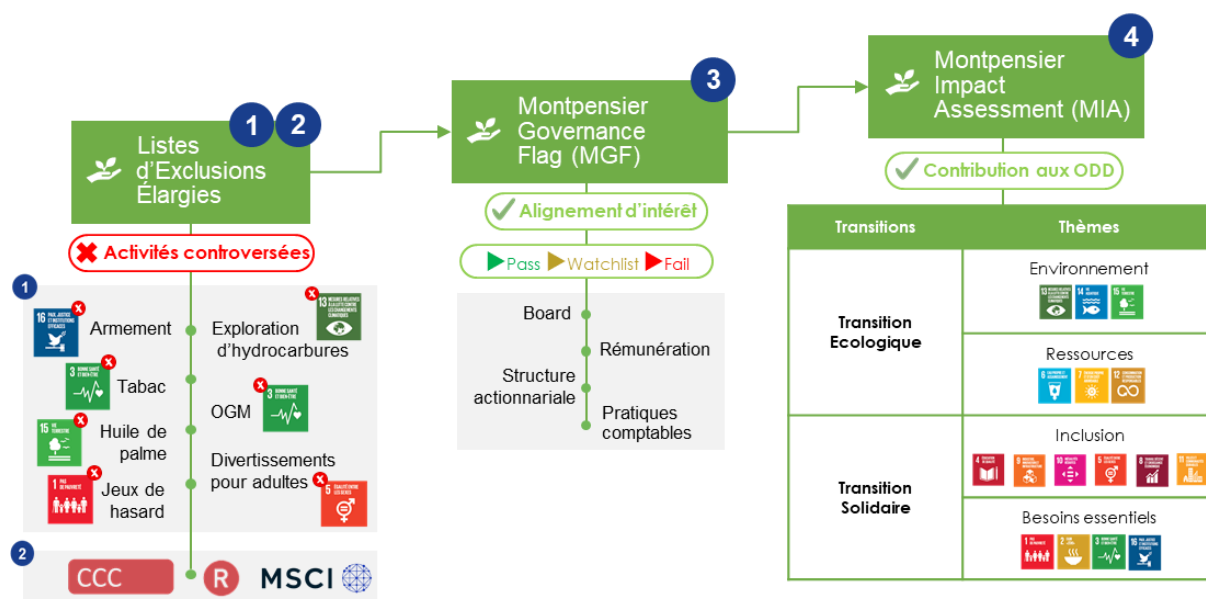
Listes d'Exclusions Élargies

1 2

Activités controversées

1

16 PAIX, JUSTICE ET INSTITUTIONS EFFICACES

Armement

3 BONNE SANTÉ ET BIEN-ÊTRE

Tabac

15 VIE TERRESTRE

Huile de palme

1 PAS DE PAUVRETÉ

Jeux de hasard

13 MESURES RELATIVES À LA LUTTE CONTRE LES CHANGEMENTS CLIMATIQUES

Exploration d'hydrocarbures

3 BONNE SANTÉ ET BIEN-ÊTRE

OGM

Divertissements pour adultes

5 ÉGALITÉ ENTRE LES SEXES

2

CCC

R

MSCI

Montpensier Governance Flag (MGF)

3

Alignement d'intérêt

Pass Watchlist Fail

Board

Rémunération

Structure actionnariale

Pratiques comptables

Montpensier Impact Assessment (MIA)

4

Contribution aux ODD

| Transitions | Thèmes |
|---|---|
| Transition Ecologique | Environnement 13 14 15 |
| | Ressources 6 7 12 |
| Transition Solidaire | Inclusion 4 9 10 5 8 11 |
| | Besoins essentiels 1 2 3 16 |